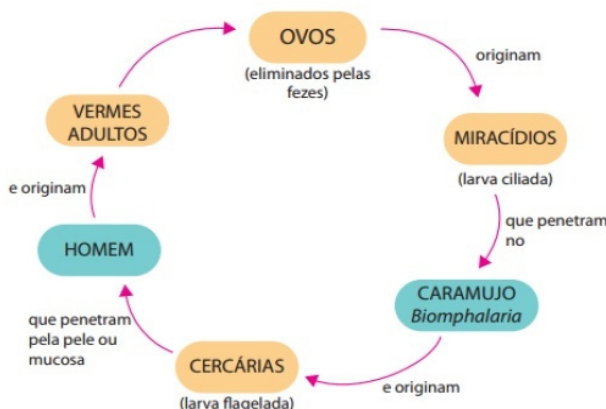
OVOS
(eliminados pelas fezes)

originam

MIRACÍDIOS
(larva ciliada)

que penetram no

CARAMUJO
Biomphalaria

e originam

CERCÁRIAS
(larva flagelada)

que penetram pela pele ou mucosa

HOMEM

e originam

VERMES ADULTOS